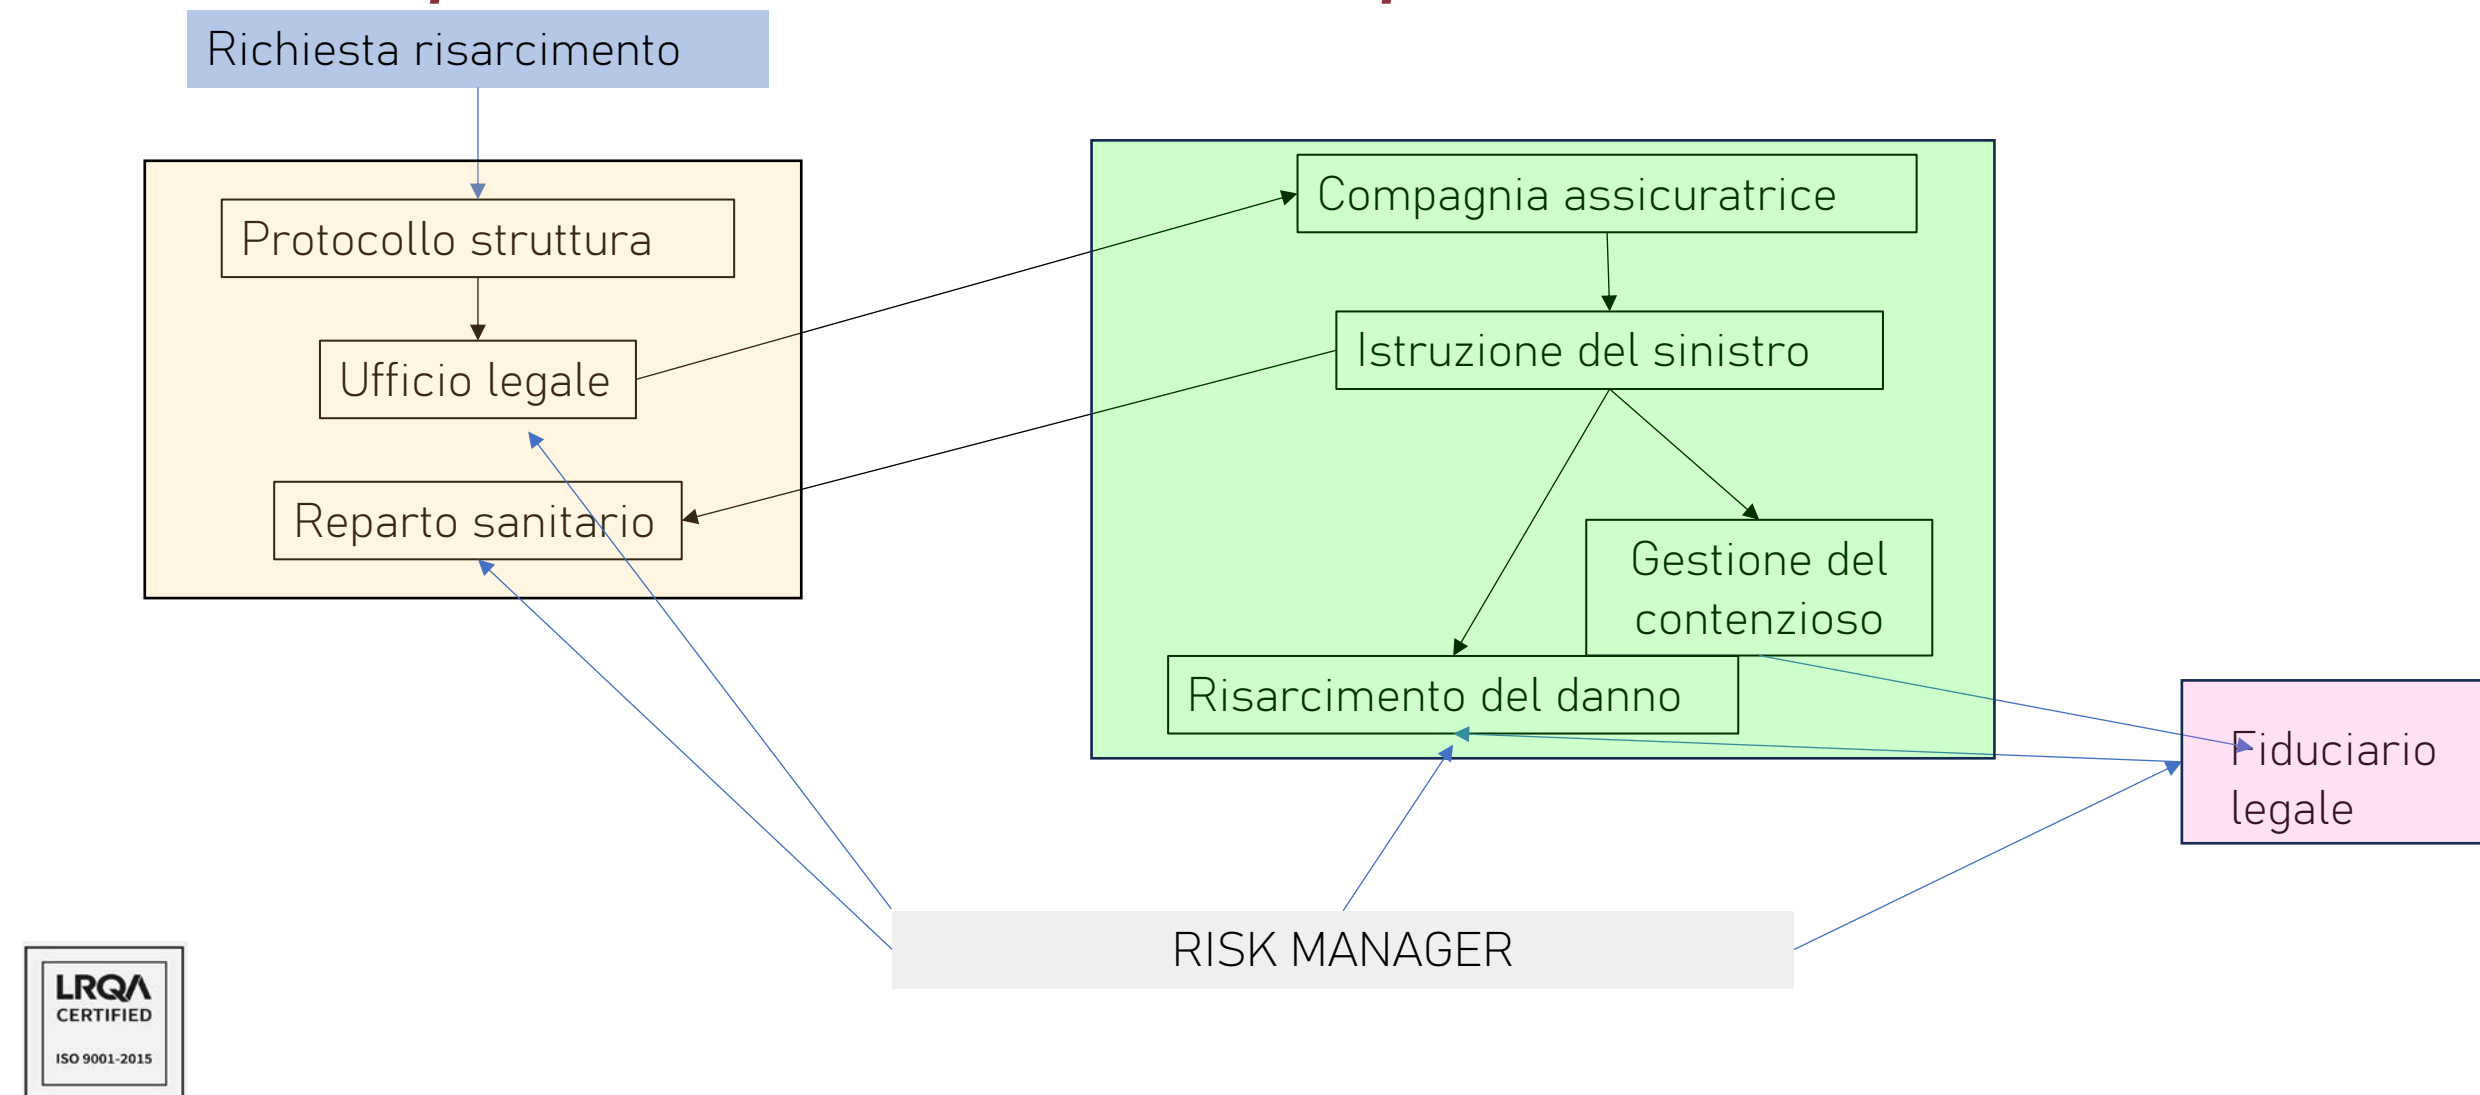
Richiesta risarcimento

Protocollo struttura

Ufficio legale

Reparto sanitario

Compagnia assicuratrice

Istruzione del sinistro

Gestione del contenzioso

Risarcimento del danno

Fiduciario legale

RISK MANAGER

LRQA CERTIFIED ISO 9001-2015